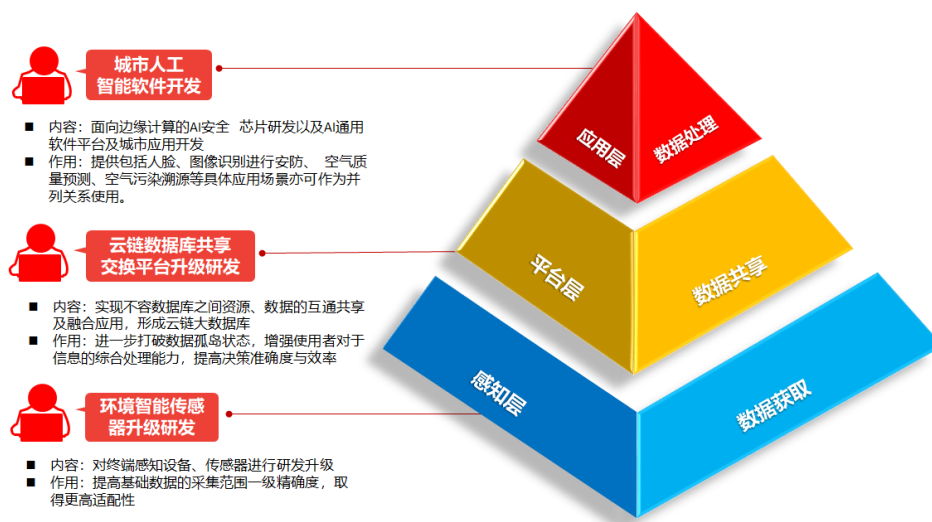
城市人工智能软件开发

■ 内容：面向边缘计算的AI安全 芯片研发以及AI通用软件平台及城市应用开发
■ 作用：提供包括人脸、图像识别进行安防、 空气质量预测、空气污染溯源等具体应用场景亦可作为并列关系使用。

云链数据库共享交换平台升级研发

■ 内容：实现不容数据库之间资源、数据的互通共享及融合应用，形成云链大数据库
■ 作用：进一步打破数据孤岛状态，增强使用者对于信息的综合处理能力，提高决策准确度与效率

环境智能传感器升级研发

■ 内容：对终端感知设备、传感器进行研发升级
■ 作用：提高基础数据的采集范围一级精确度，取得更高适配性

应用层
数据处理
平台层
数据共享
感知层
数据获取